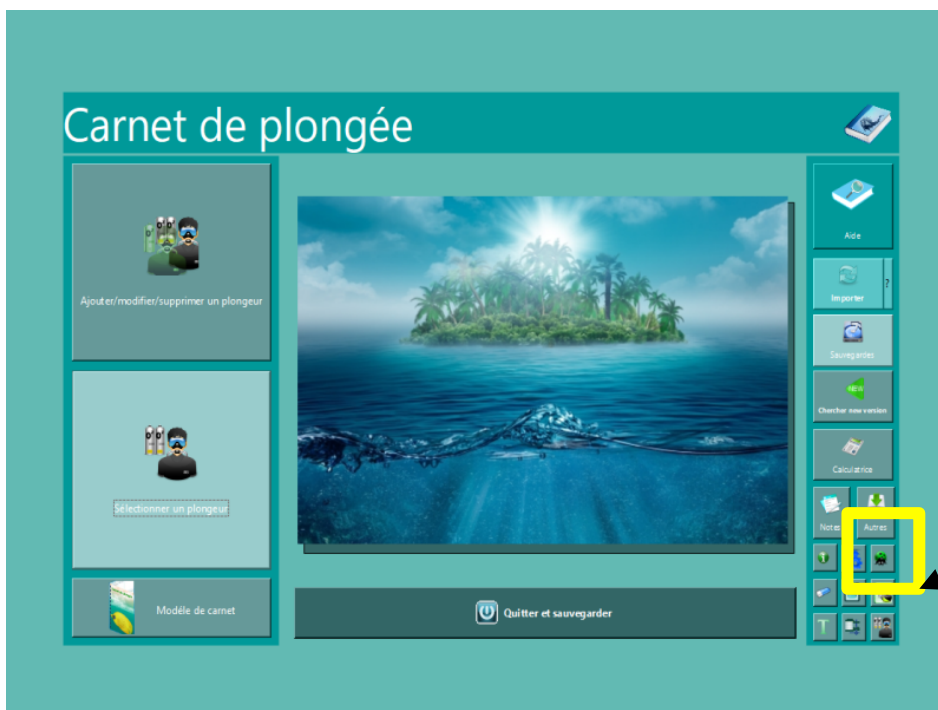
Carnet de plongée

Ajouter/modifier/supprimer un plongeur

Sélectionner un plongeur

Modèle de carnet

Quitter et sauvegarder

Aide

Importer

?

Sauvegarder

NEW

Chercher new version

Calculatrice

Notes

Autres

T